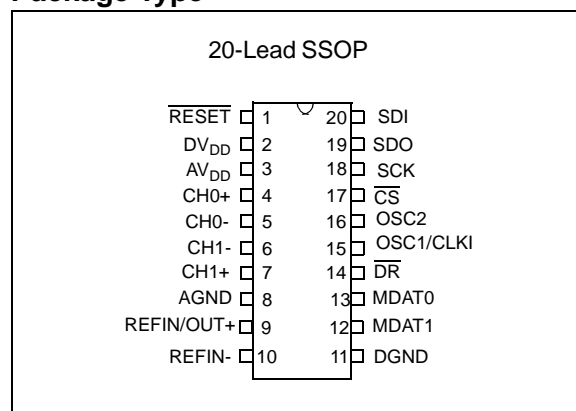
Package Type

20-Lead SSOP

$\overline{RESET}$ 1
$DV_{DD}$ 2
$AV_{DD}$ 3
CH0+ 4
CH0- 5
CH1- 6
CH1+ 7
AGND 8
REFIN/OUT+ 9
REFIN- 10

20 SDI
19 SDO
18 SCK
17 $\overline{CS}$
16 OSC2
15 OSC1/CLKI
14 $\overline{DR}$
13 MDAT0
12 MDAT1
11 DGND